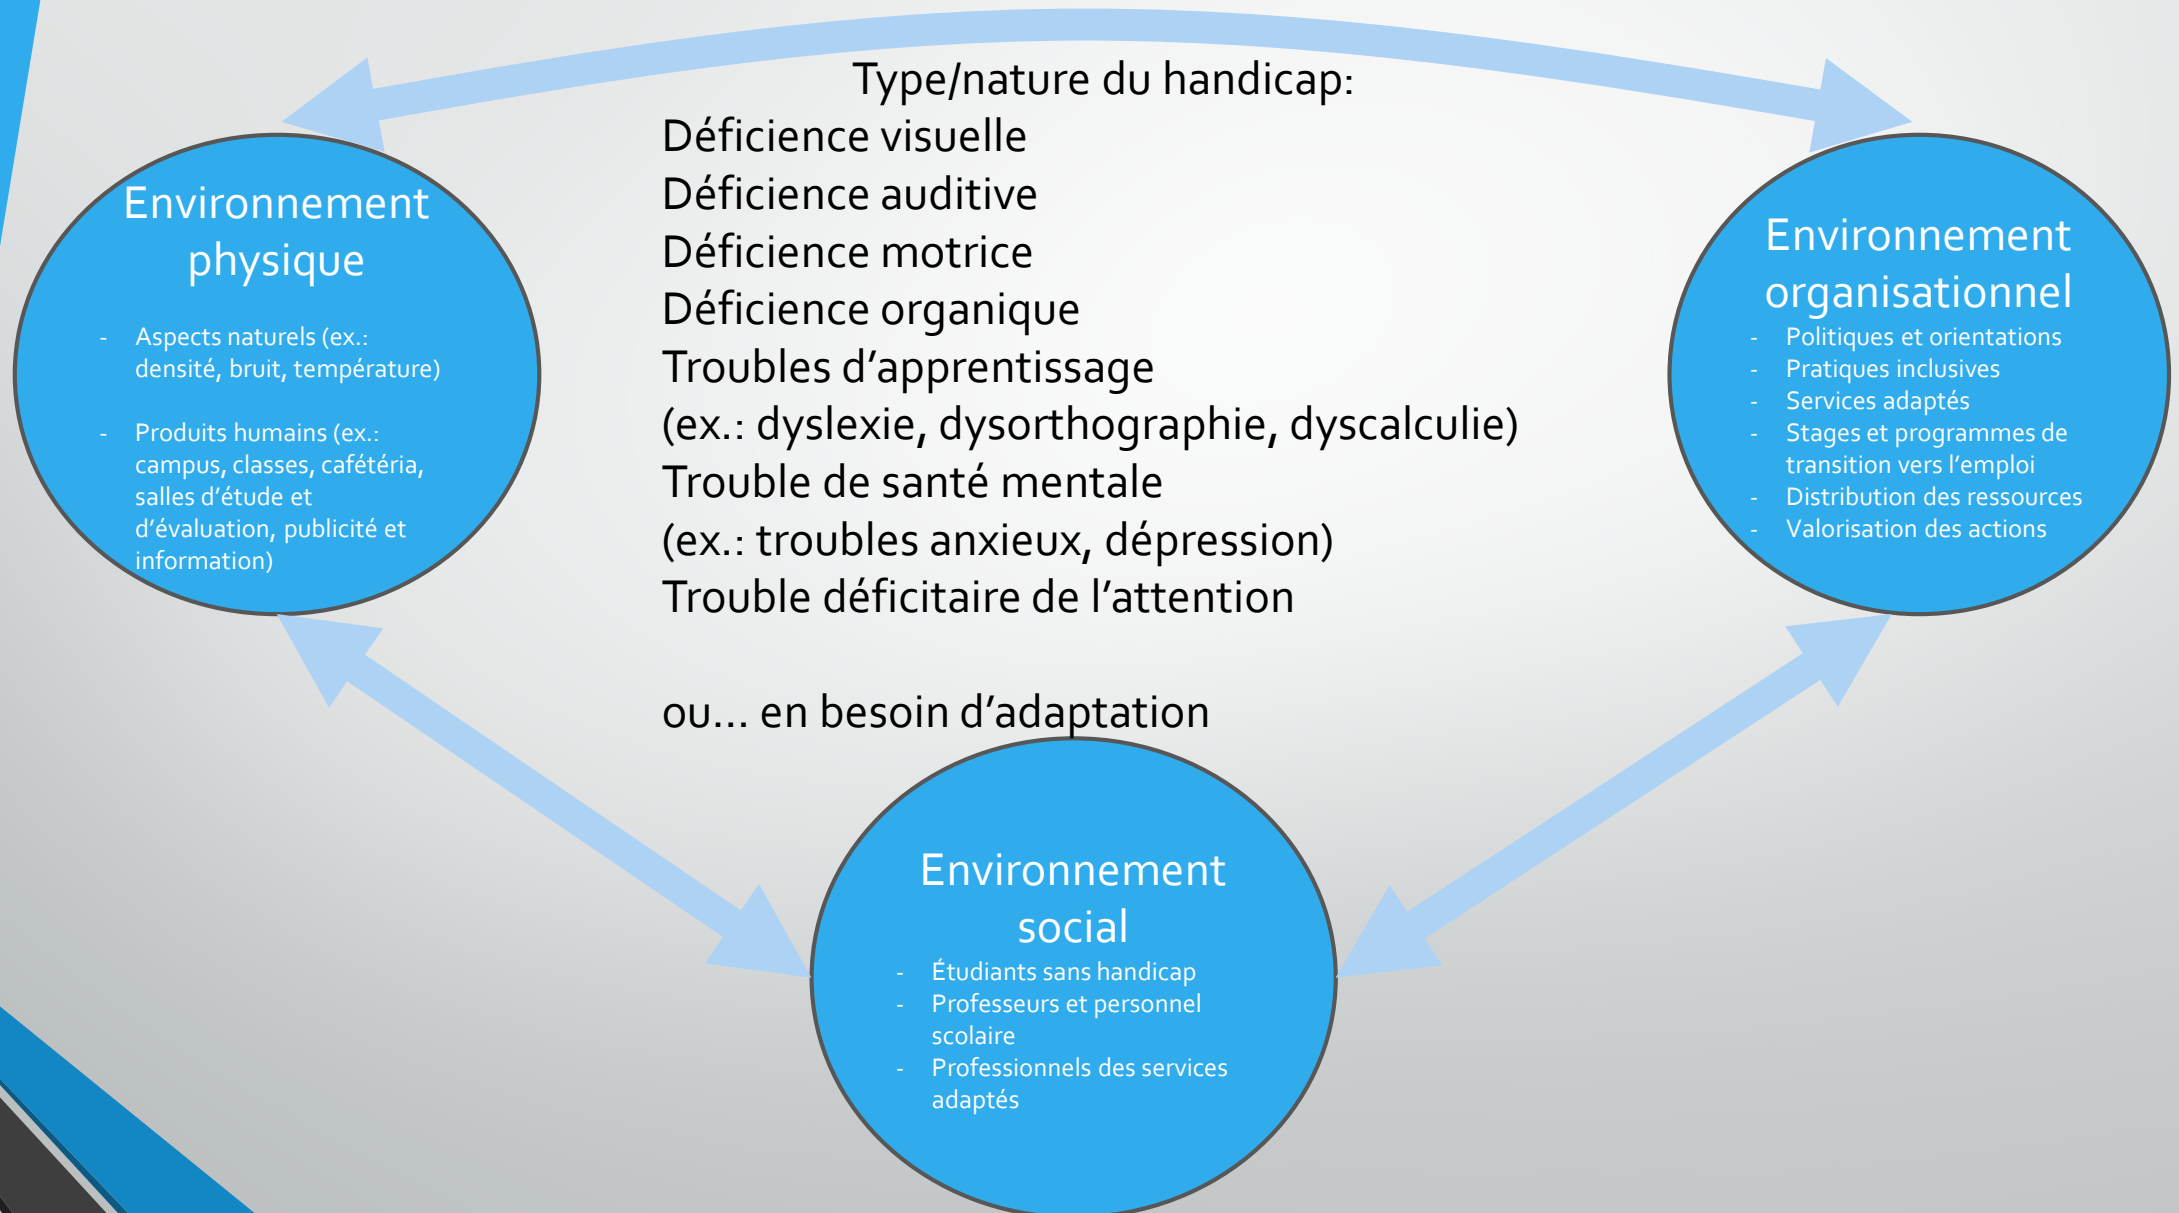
Type/nature du handicap:
Déficience visuelle
Déficience auditive
Déficience motrice
Déficience organique
Troubles d'apprentissage
(ex.: dyslexie, dysorthographie, dyscalculie)
Trouble de santé mentale
(ex.: troubles anxieux, dépression)
Trouble déficitaire de l'attention

ou... en besoin d'adaptation

Environnement physique

- Aspects naturels (ex.: densité, bruit, température)

- Produits humains (ex.: campus, classes, cafétéria, salles d'étude et d'évaluation, publicité et information)

Environnement organisationnel
- Politiques et orientations
- Pratiques inclusives
- Services adaptés
- Stages et programmes de transition vers l'emploi
- Distribution des ressources
- Valorisation des actions

Environnement social
- Étudiants sans handicap
- Professeurs et personnel scolaire
- Professionnels des services adaptés